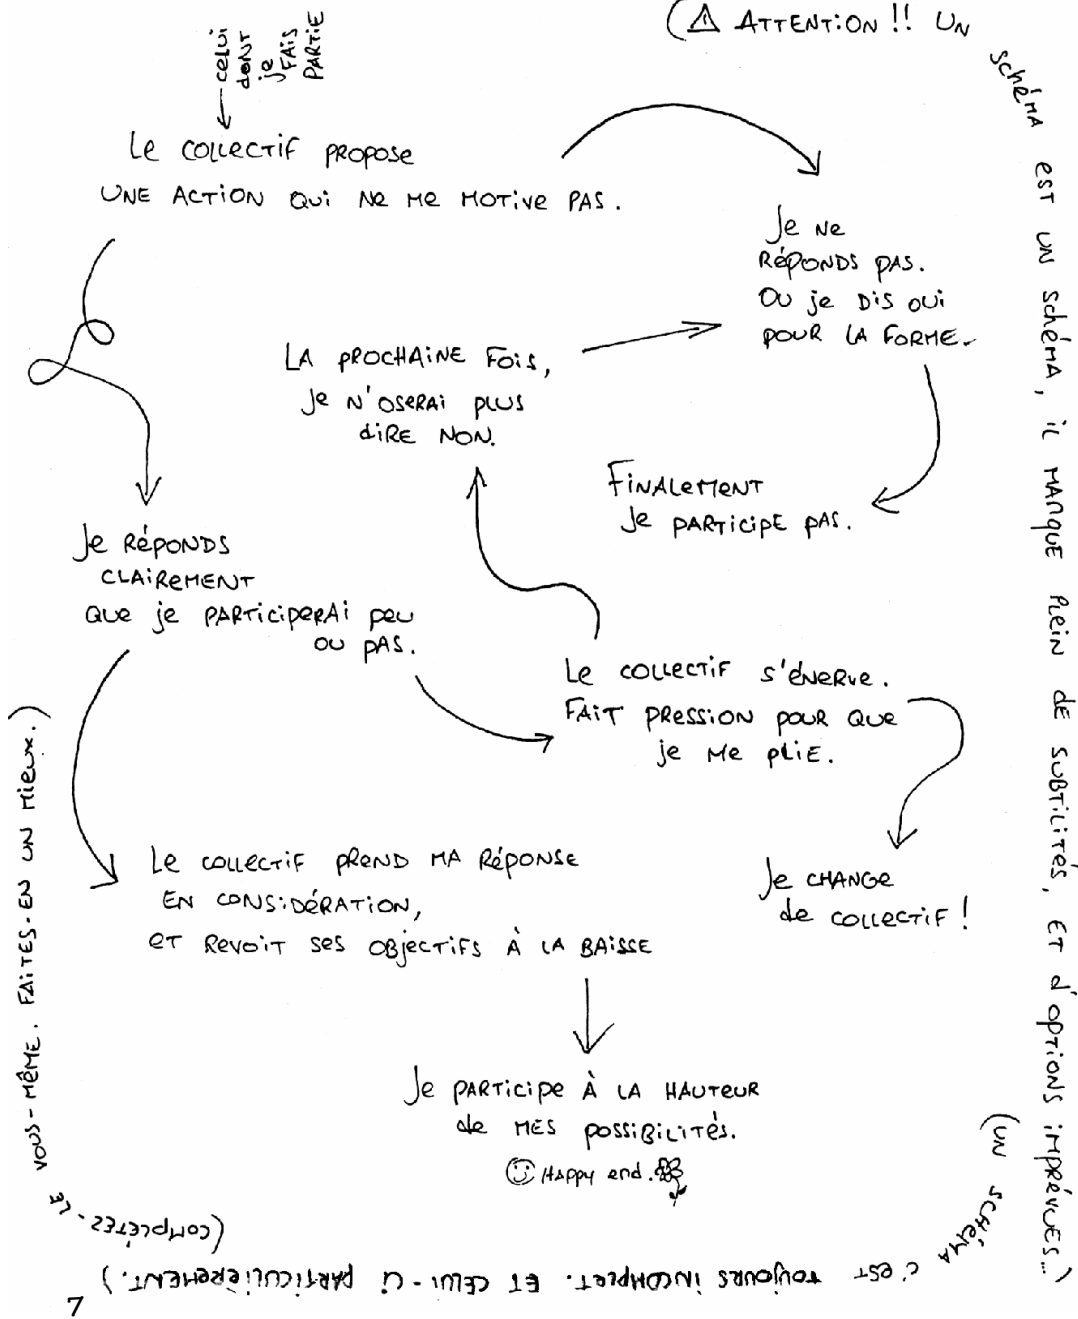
(⚠ ATTENTION !! UN schéma est un schéma, il manque plein de subtilités, et d'options imprévues.. (un schéma c'est toujours incomplet. Et celui-ci particulièrement.) (complétez-le vous-même. Faites-en un mieux.)

celui dont je fais partie

Le collectif propose une action qui ne me motive pas.

Je ne réponds pas. Ou je dis oui pour la forme.

LA prochaine fois, je n'oserai plus dire non.

Finalement je participe pas.

Je réponds clairement que je participerai peu ou pas.

Le collectif s'énerve. Fait pression pour que je me plie.

Le collectif prend ma réponse en considération, et revoit ses objectifs à la baisse

Je change de collectif !

Je participe à la hauteur de mes possibilités.

☺ Happy end.

7